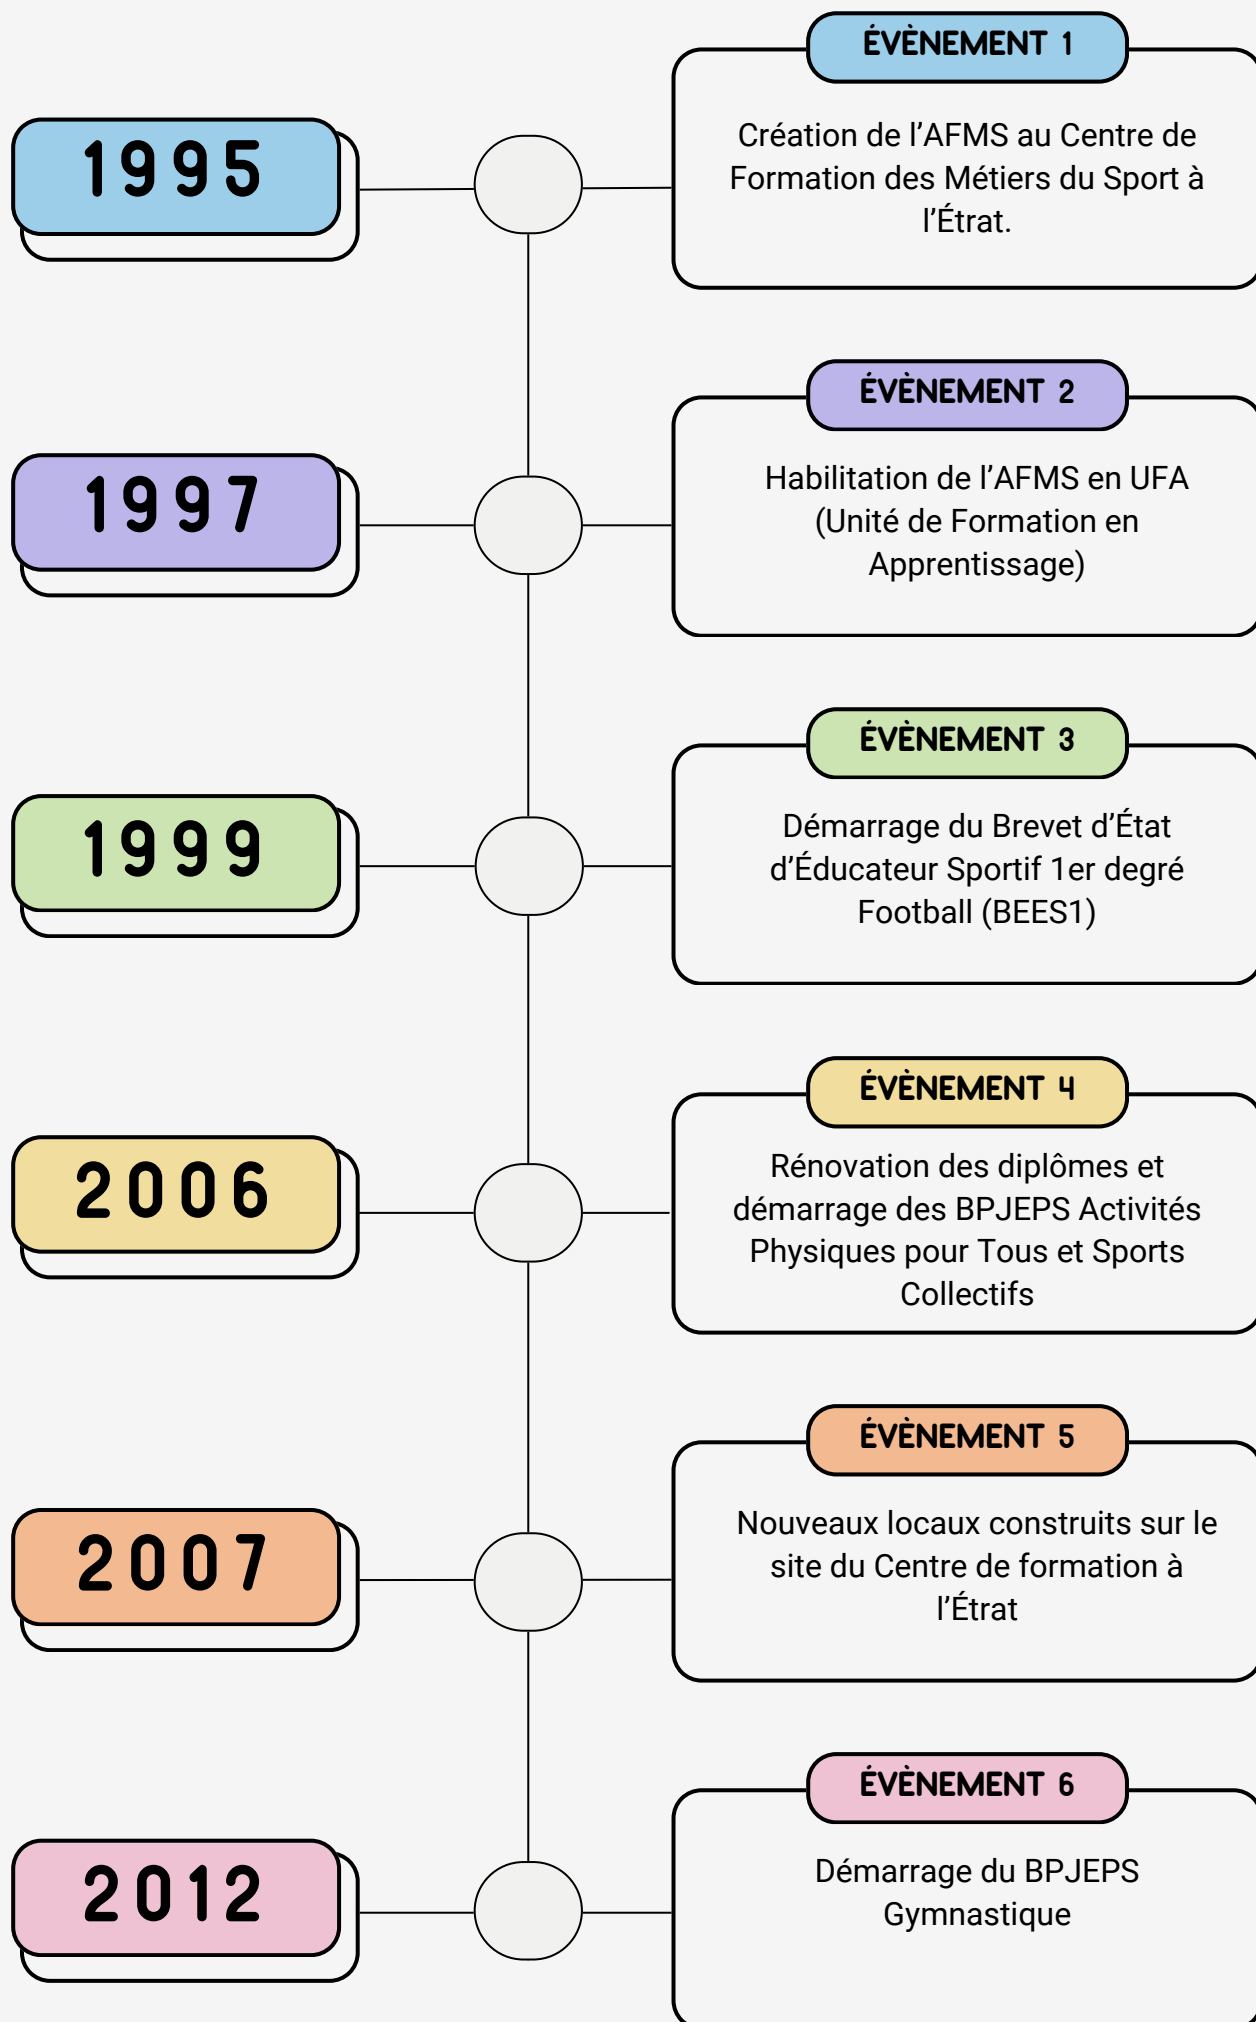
1995

ÉVÈNEMENT 1

Création de l'AFMS au Centre de Formation des Métiers du Sport à l'Étrat.

1997

ÉVÈNEMENT 2

Habilitation de l'AFMS en UFA (Unité de Formation en Apprentissage)

1999

ÉVÈNEMENT 3

Démarrage du Brevet d'État d'Éducateur Sportif 1er degré Football (BEES1)

2006

ÉVÈNEMENT 4

Rénovation des diplômes et démarrage des BPJEPS Activités Physiques pour Tous et Sports Collectifs

2007

ÉVÈNEMENT 5

Nouveaux locaux construits sur le site du Centre de formation à l'Étrat

2012

ÉVÈNEMENT 6

Démarrage du BPJEPS Gymnastique